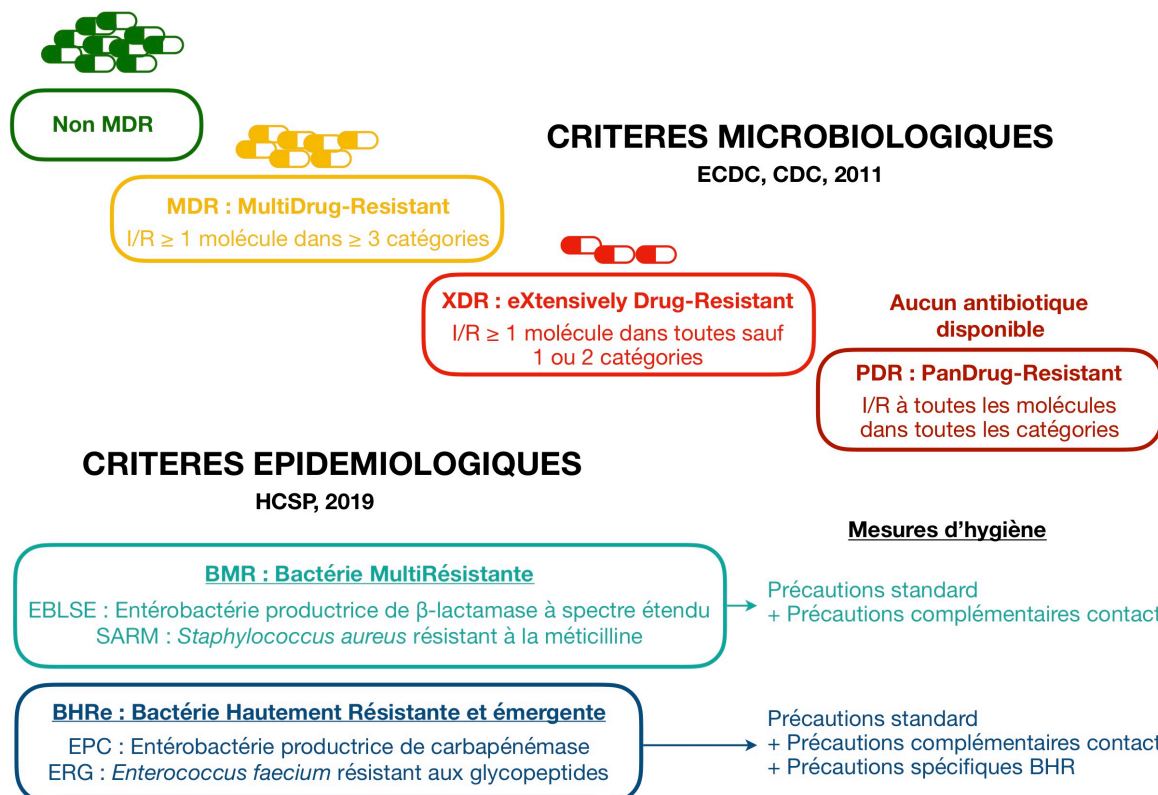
Non MDR

CRITERES MICROBIOLOGIQUES
ECDC, CDC, 2011

MDR : MultiDrug-Resistant
I/R $\geq$ 1 molécule dans $\geq$ 3 catégories

XDR : eXtensively Drug-Resistant
I/R $\geq$ 1 molécule dans toutes sauf 1 ou 2 catégories

Aucun antibiotique disponible

PDR : PanDrug-Resistant
I/R à toutes les molécules dans toutes les catégories

CRITERES EPIDEMIOLOGIQUES
HCSP, 2019

Mesures d'hygiène

BMR : Bactérie MultiRésistante
EBLSE : Entérobactérie productrice de β-lactamase à spectre étendu
SARM : Staphylococcus aureus résistant à la méticilline

Précautions standard
+ Précautions complémentaires contact

BHRe : Bactérie Hautement Résistante et émergente
EPC : Entérobactérie productrice de carbapénémase
ERG : Enterococcus faecium résistant aux glycopeptides

Précautions standard
+ Précautions complémentaires contact
+ Précautions spécifiques BHR